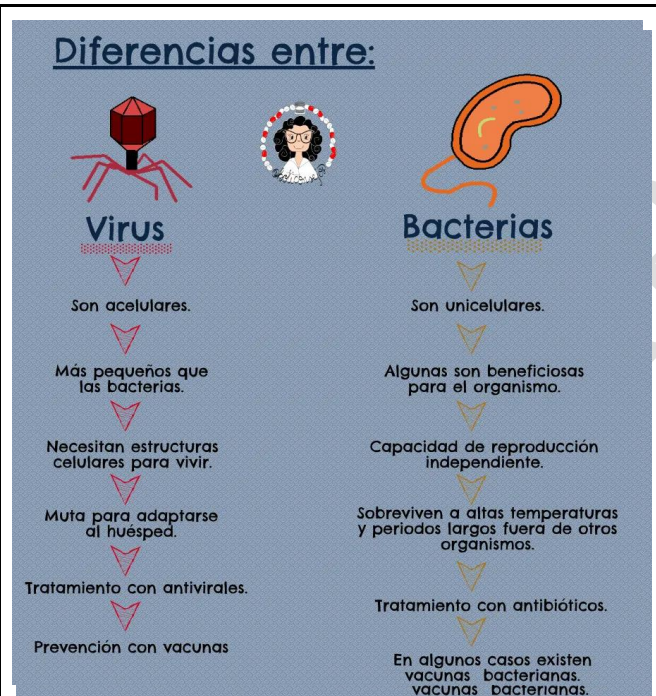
Diferencias entre:

Virus

Son acelulares.

Más pequeños que las bacterias.

Necesitan estructuras celulares para vivir.

Muta para adaptarse al huésped.

Tratamiento con antivirales.

Prevención con vacunas

Bacterias

Son unicelulares.

Algunas son beneficiosas para el organismo.

Capacidad de reproducción independiente.

Sobreviven a altas temperaturas y periodos largos fuera de otros organismos.

Tratamiento con antibióticos.

En algunos casos existen vacunas bacterianas. vacunas bacterianas.